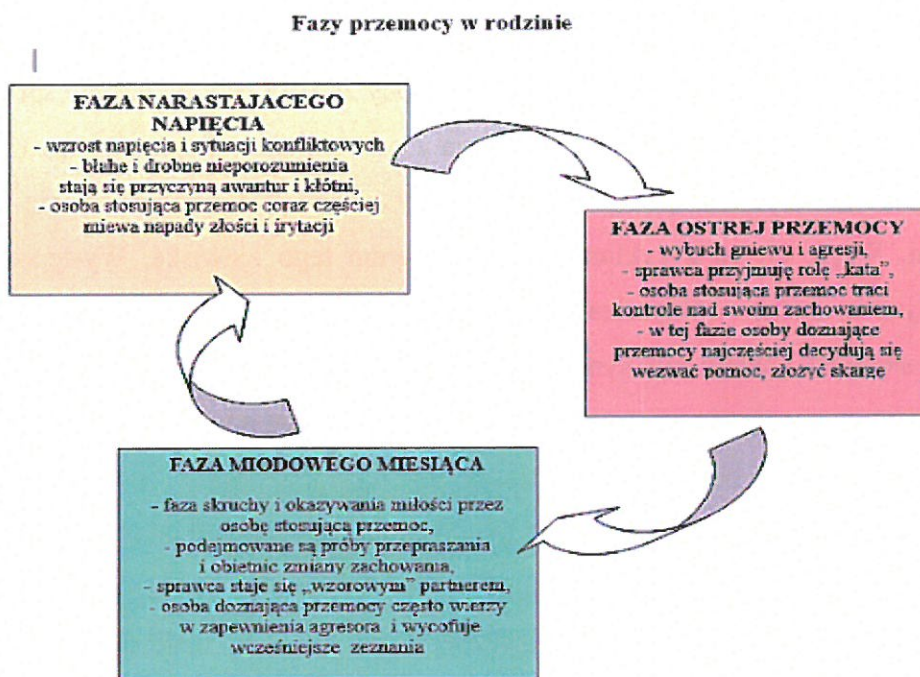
Fazy przemocy w rodzinie

FAZA NARASTAJACEGO NAPIĘCIA
- wzrost napięcia i sytuacji konfliktowych
- błahe i drobne nieporozumienia stają się przyczyną awantur i kłótni,
- osoba stosująca przemoc coraz częściej miewa napady złości i irytacji

FAZA OSTREJ PRZEMOCY
- wybuch gniewu i agresji,
- sprawca przyjmuję rolę „kata",
- osoba stosująca przemoc traci kontrole nad swoim zachowaniem,
- w tej fazie osoby doznające przemocy najczęściej decydują się wezwać pomoc, złożyć skargę

FAZA MIODOWEGO MIESIĄCA
- faza skruchy i okazywania miłości przez osobę stosującą przemoc,
- podejmowane są próby przepraszania i obietnic zmiany zachowania,
- sprawca staje się „wzorowym" partnerem,
- osoba doznająca przemocy często wierzy w zapewnienia agresora i wycofuje wcześniejsze zeznania